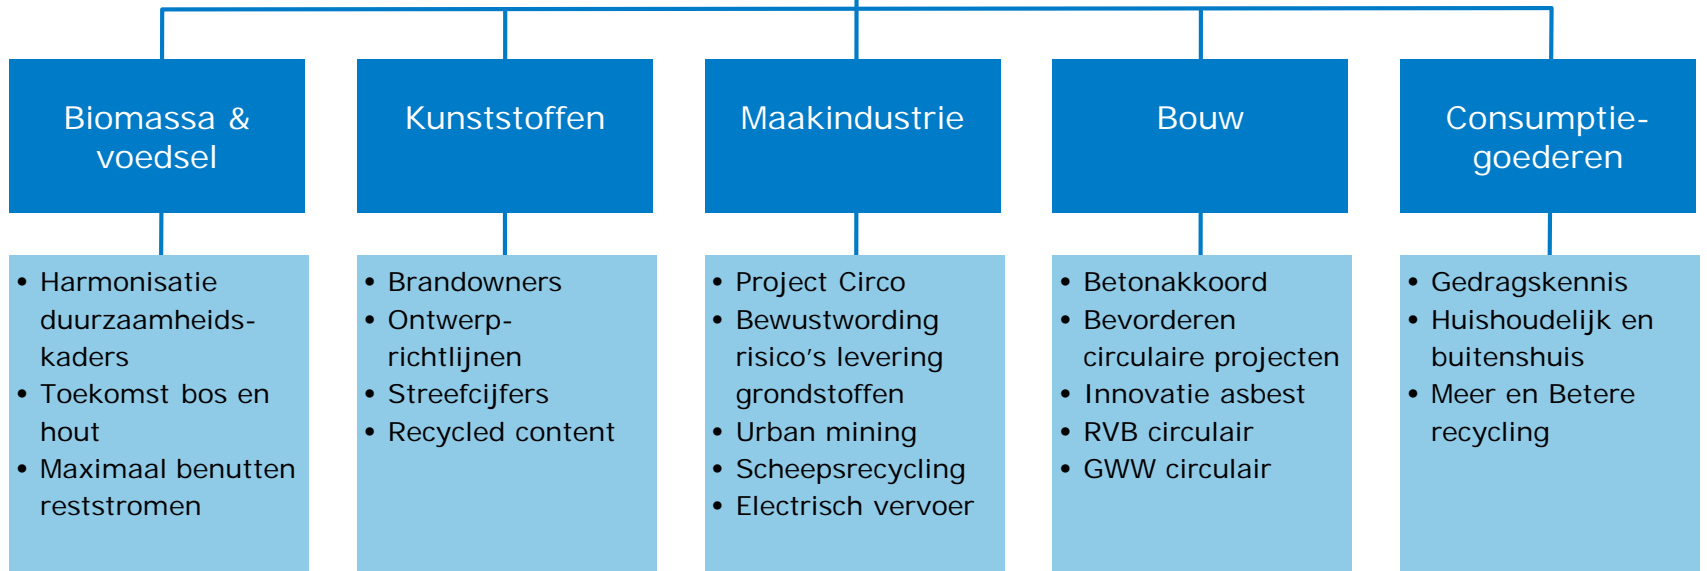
Biomassa & voedsel

- Harmonisatie duurzaamheids-kaders
- Toekomst bos en hout
- Maximaal benutten reststromen

Kunststoffen

- Brandowners
- Ontwerp-richtlijnen
- Streefcijfers
- Recycled content

Maakindustrie

- Project Circo
- Bewustwording risico's levering grondstoffen
- Urban mining
- Scheepsrecycling
- Electrisch vervoer

Bouw

- Betonakkoord
- Bevorderen circulaire projecten
- Innovatie asbest
- RVB circulair
- GWW circulair

Consumptie-goederen

- Gedragskennis
- Huishoudelijk en buitenshuis
- Meer en Betere recycling